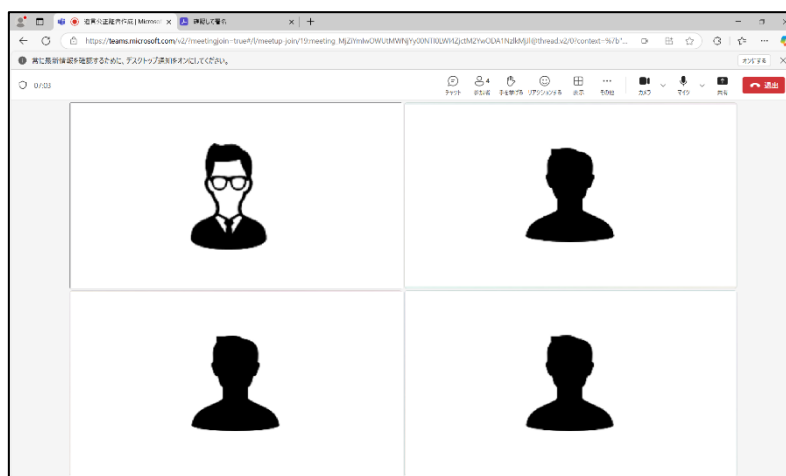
佐賀公証役場 | Microsoft ×
詳細して署名 ×
https://teams.microsoft.com/v2/?meetingjoin=true#/l/meetup-join/19:meeting_MjZiYmIwOWUtMWNjYy00NTI0LWI4ZjctM2YwODA1NzlkMjI4@thread.v2/0?context=%7b'...
常に最新情報を確認するために、デスクトップ通知をオンにしてください。
オンにする
0:03
チャット
4
参加者
手を挙げる
リアクション
表示
その他
カメラ
マイク
共有
退出